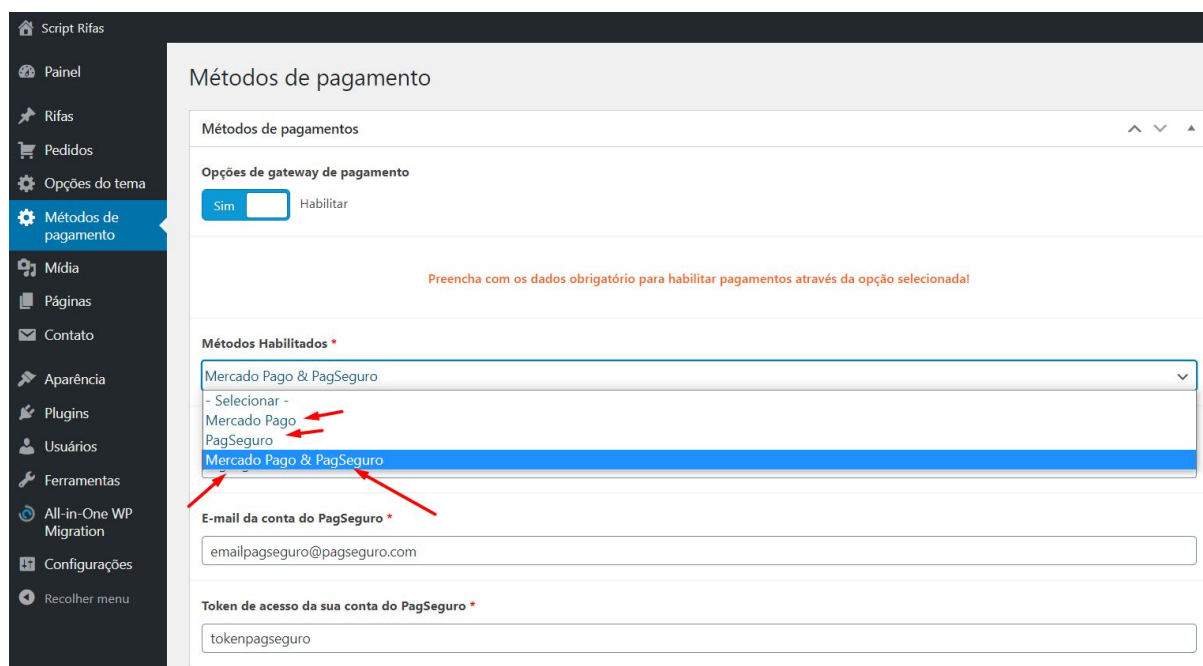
Script Rifas

Painel

Rifas

Pedidos

Opções do tema

Métodos de pagamento

Mídia

Páginas

Contato

Aparência

Plugins

Usuários

Ferramentas

All-in-One WP Migration

Configurações

Recolher menu

Métodos de pagamento

Métodos de pagamentos

Opções de gateway de pagamento

Sim

Habilitar

Preencha com os dados obrigatório para habilitar pagamentos através da opção selecionada!

Métodos Habilitados *

Mercado Pago & PagSeguro

- Selecionar -

Mercado Pago

PagSeguro

Mercado Pago & PagSeguro

E-mail da conta do PagSeguro *

emailpagseguro@pagseguro.com

Token de acesso da sua conta do PagSeguro *

tokenpagseguro